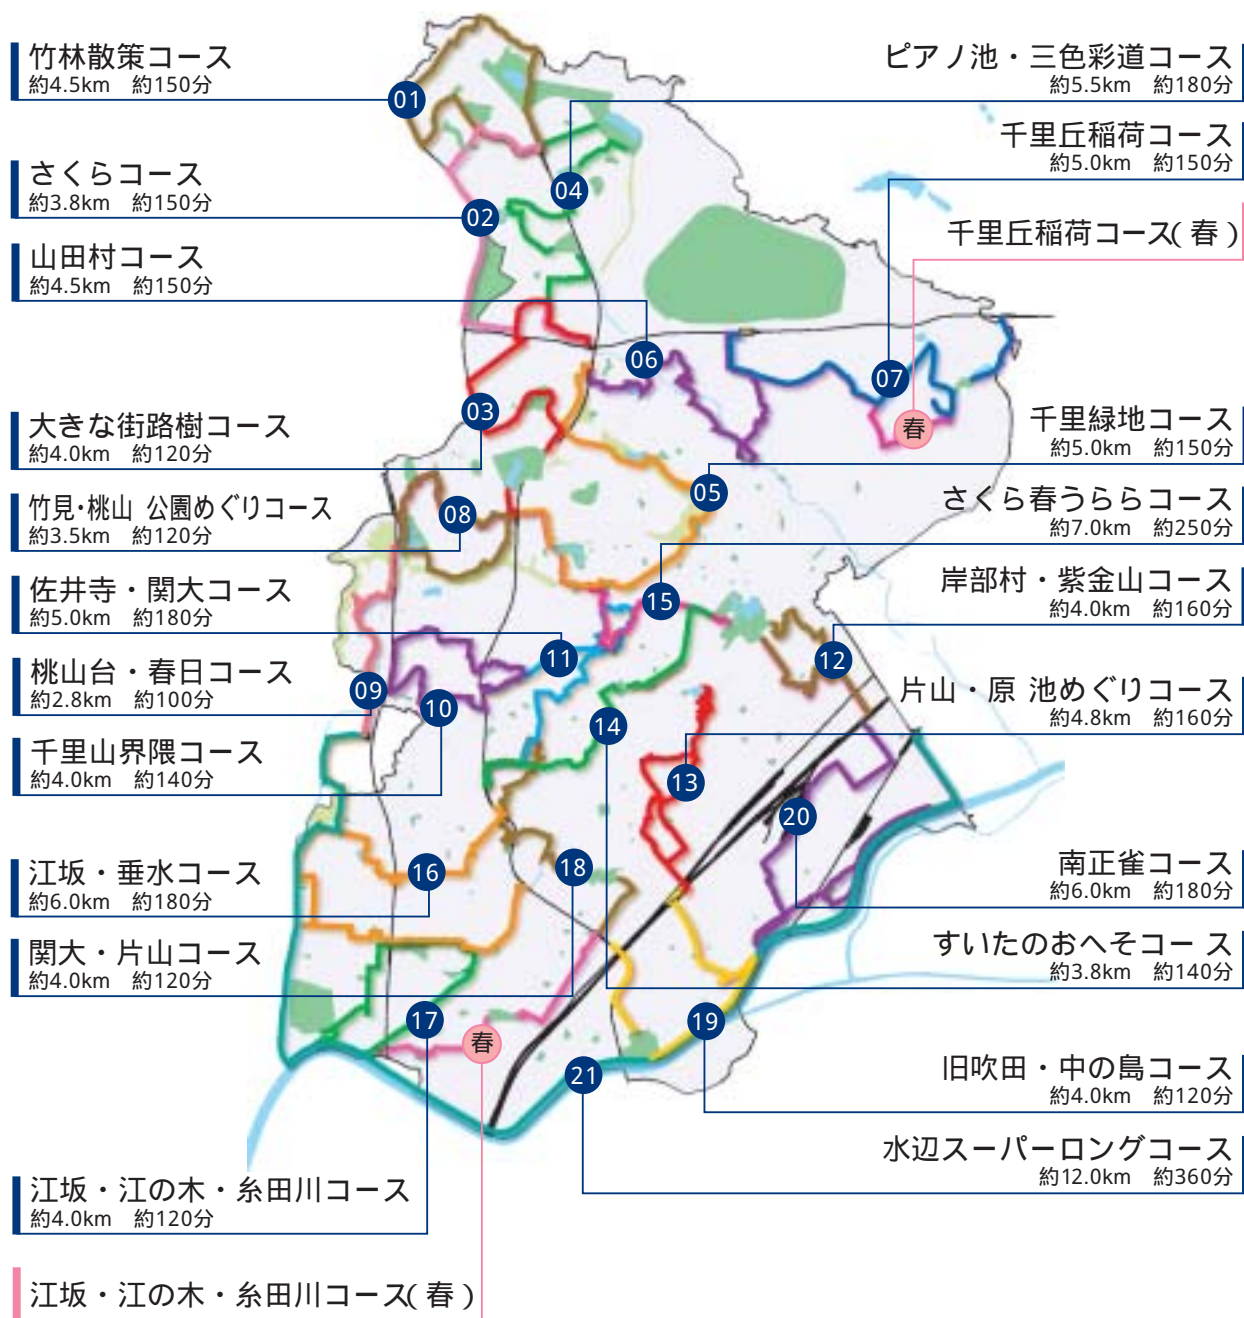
竹林散策コース
約4.5km 約150分

さくらコース
約3.8km 約150分

山田村コース
約4.5km 約150分

大きな街路樹コース
約4.0km 約120分

竹見･桃山 公園めぐりコース
約3.5km 約120分

佐井寺・関大コース
約5.0km 約180分

桃山台・春日コース
約2.8km 約100分

千里山界隈コース
約4.0km 約140分

江坂・垂水コース
約6.0km 約180分

関大・片山コース
約4.0km 約120分

江坂・江の木・糸田川コース
約4.0km 約120分

江坂・江の木・糸田川コース( 春 )

ピアノ池・三色彩道コース
約5.5km 約180分

千里丘稲荷コース
約5.0km 約150分

千里丘稲荷コース( 春 )

千里緑地コース
約5.0km 約150分

さくら春うららコース
約7.0km 約250分

岸部村・紫金山コース
約4.0km 約160分

片山・原 池めぐりコース
約4.8km 約160分

南正雀コース
約6.0km 約180分

すいたのおへそコース
約3.8km 約140分

旧吹田・中の島コース
約4.0km 約120分

水辺スーパーロングコース
約12.0km 約360分

01 02 03 04 05 06 07 08 09 10 11 12 13 14 15 16 17 18 19 20 21 春 春